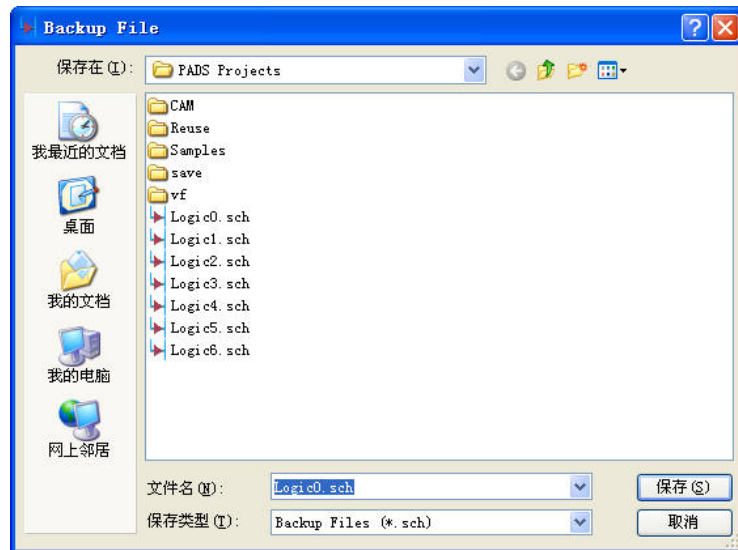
Backup File

保存在(I): PADS Projects

我最近的文档
桌面
我的文档
我的电脑
网上邻居

CAM
Reuse
Samples
save
vf
Logic0.sch
Logic1.sch
Logic2.sch
Logic3.sch
Logic4.sch
Logic5.sch
Logic6.sch

文件名(N): Logic0.sch
保存类型(T): Backup Files (*.sch)
保存(S)
取消